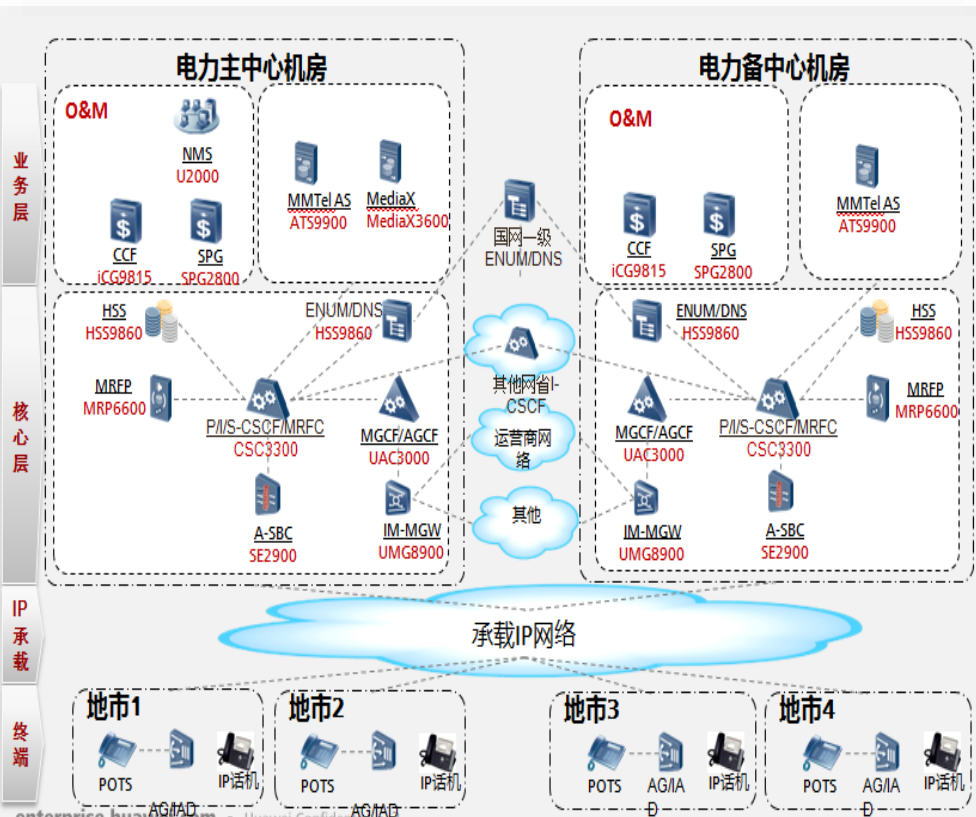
业务层

核心层

IP承载

终端

电力主中心机房

O&M

NMS
U2000

CCF
iCG9815

SPG
SPG2800

MMTel AS
ATS9900

MediaX
MediaX3600

HSS
HSS9860

ENUM/DNS
HSS9860

MRFP
MRP6600

P/I/S-CSCF/MRFC
CSC3300

MGCF/AGCF
UAC3000

A-SBC
SE2900

IM-MGW
UMG8900

国网一级
ENUM/DNS

其他网省I-CSCF

运营商网络

其他

电力备中心机房

O&M

CCF
iCG9815

SPG
SPG2800

MMTel AS
ATS9900

ENUM/DNS
HSS9860

HSS
HSS9860

MGCF/AGCF
UAC3000

P/I/S-CSCF/MRFC
CSC3300

MRFP
MRP6600

IM-MGW
UMG8900

A-SBC
SE2900

承载IP网络

地市1
POTS
AG/IAD
IP话机

地市2
POTS
AG/IAD
IP话机

地市3
POTS
AG/IAD
IP话机

地市4
POTS
AG/IAD
IP话机

enterprise.huawei.com Huawei Confidential